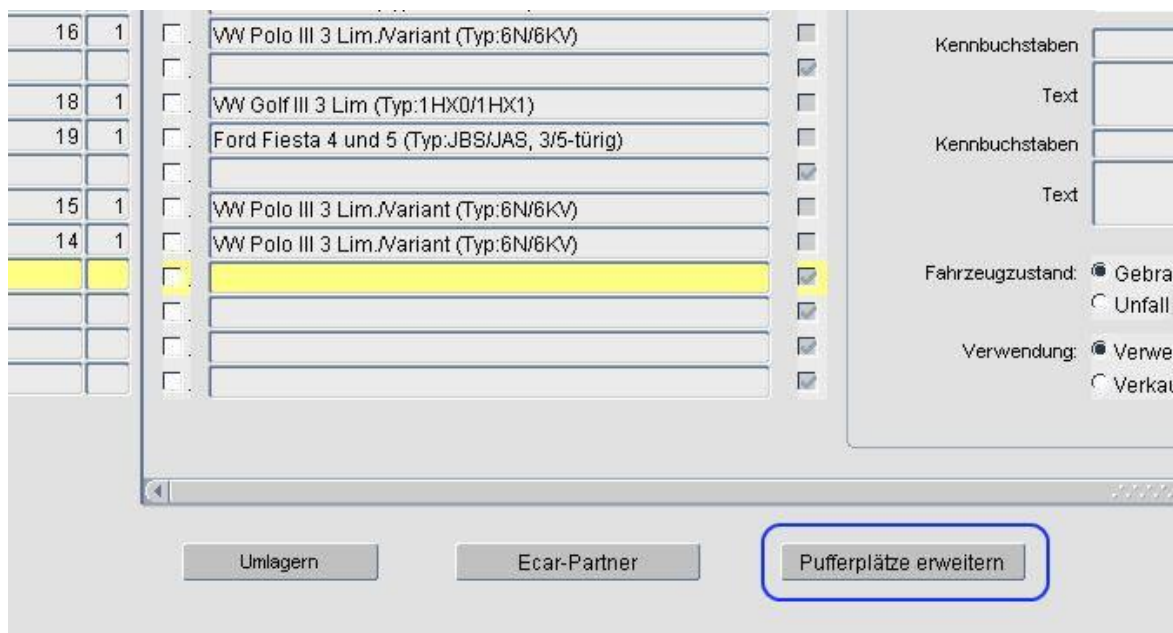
| 16 | 1 | VW Polo III 3 Lim./Variant (Typ:6N/6KV) |
|---|---|---|
| | | |
| 18 | 1 | VW Golf III 3 Lim (Typ:1HX0/1HX1) |
| 19 | 1 | Ford Fiesta 4 und 5 (Typ:JBS/JAS, 3/5-türig) |
| | | |
| 15 | 1 | VW Polo III 3 Lim./Variant (Typ:6N/6KV) |
| 14 | 1 | VW Polo III 3 Lim./Variant (Typ:6N/6KV) |
| | | |
| | | |
| | | |
| | | |

Kennbuchstaben

Text

Kennbuchstaben

Text

Fahrzeugzustand: Gebra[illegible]
Unfall

Verwendung: Verwe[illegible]
Verkau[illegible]

Umlagern

Ecar-Partner

Pufferplätze erweitern